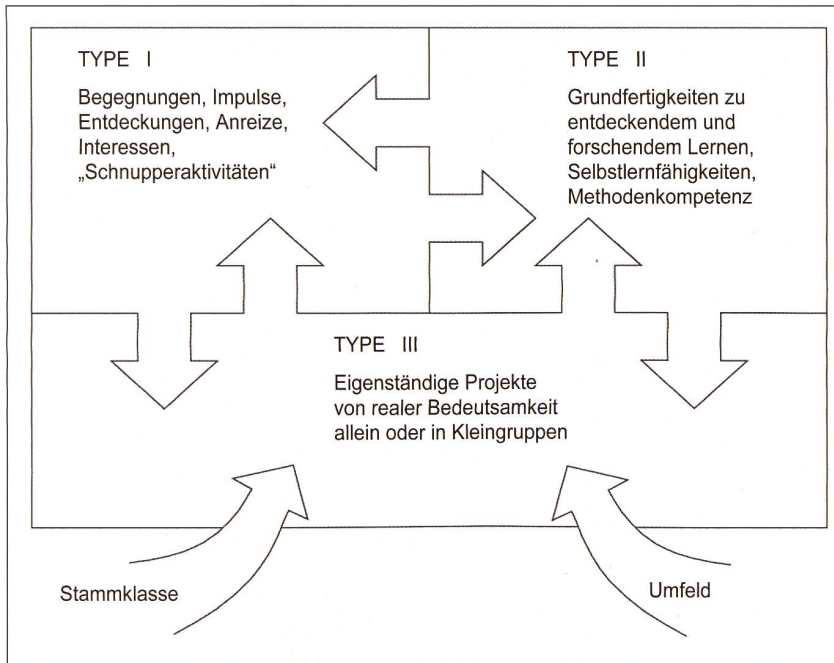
TYPE I

Begegnungen, Impulse, Entdeckungen, Anreize, Interessen, „Schnupperaktivitäten“

TYPE II

Grundfertigkeiten zu entdeckendem und forschendem Lernen, Selbstlernfähigkeiten, Methodenkompetenz

TYPE III

Eigenständige Projekte von realer Bedeutsamkeit allein oder in Kleingruppen

Stammklasse

Umfeld